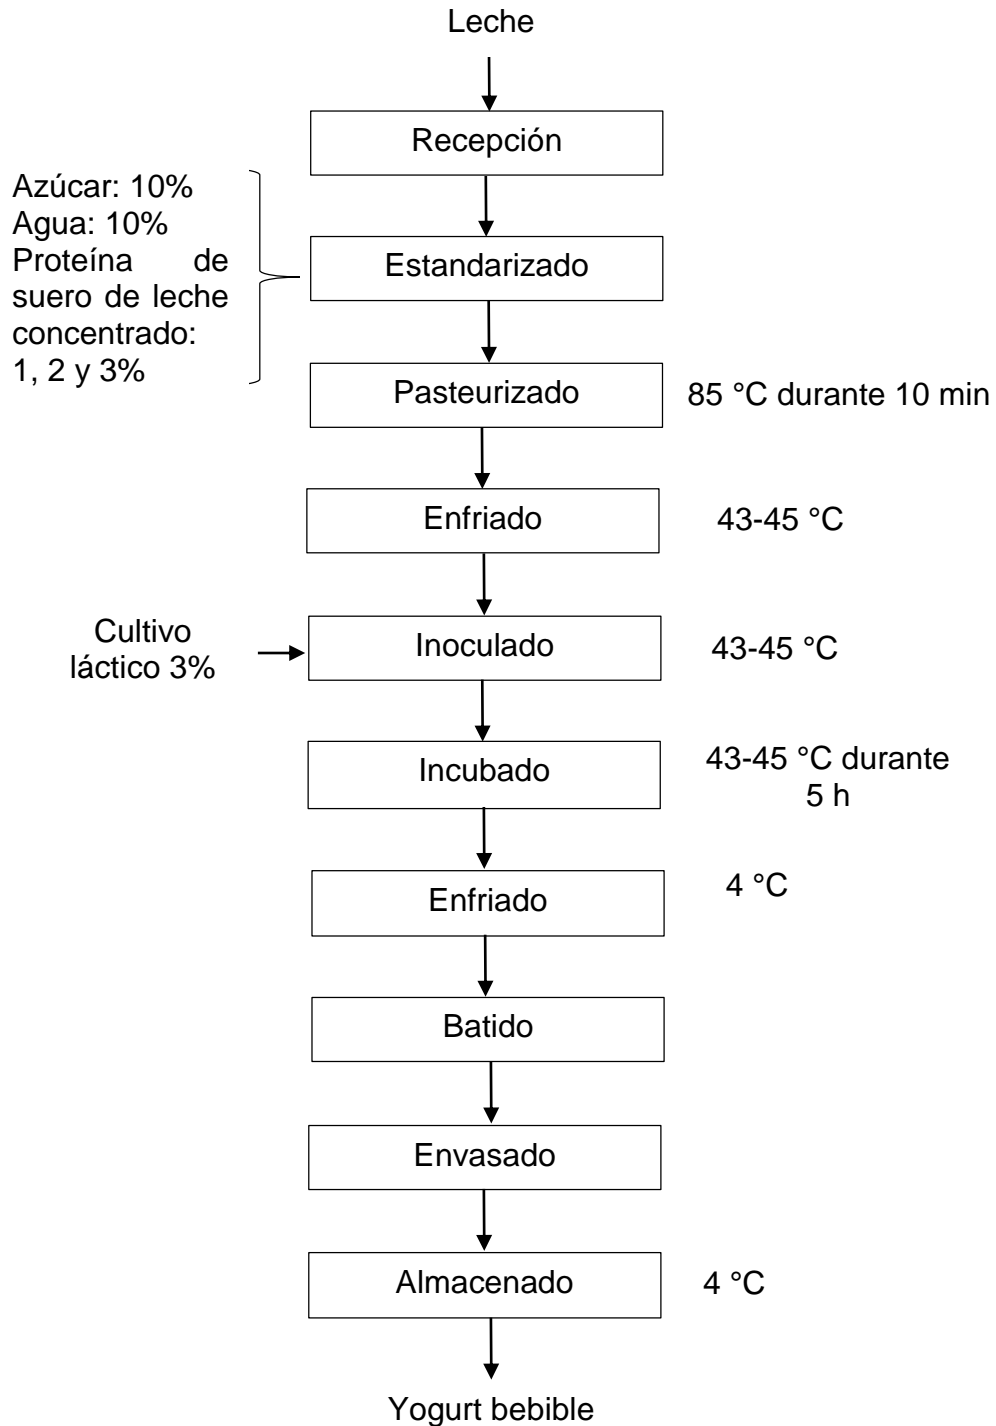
Leche

Recepción

Azúcar: 10%
Agua: 10%
Proteína de suero de leche concentrado: 1, 2 y 3%

Estandarizado

Pasteurizado

85 °C durante 10 min

Enfriado

43-45 °C

Cultivo láctico 3%

Inoculado

43-45 °C

Incubado

43-45 °C durante 5 h

Enfriado

4 °C

Batido

Envasado

Almacenado

4 °C

Yogurt bebible